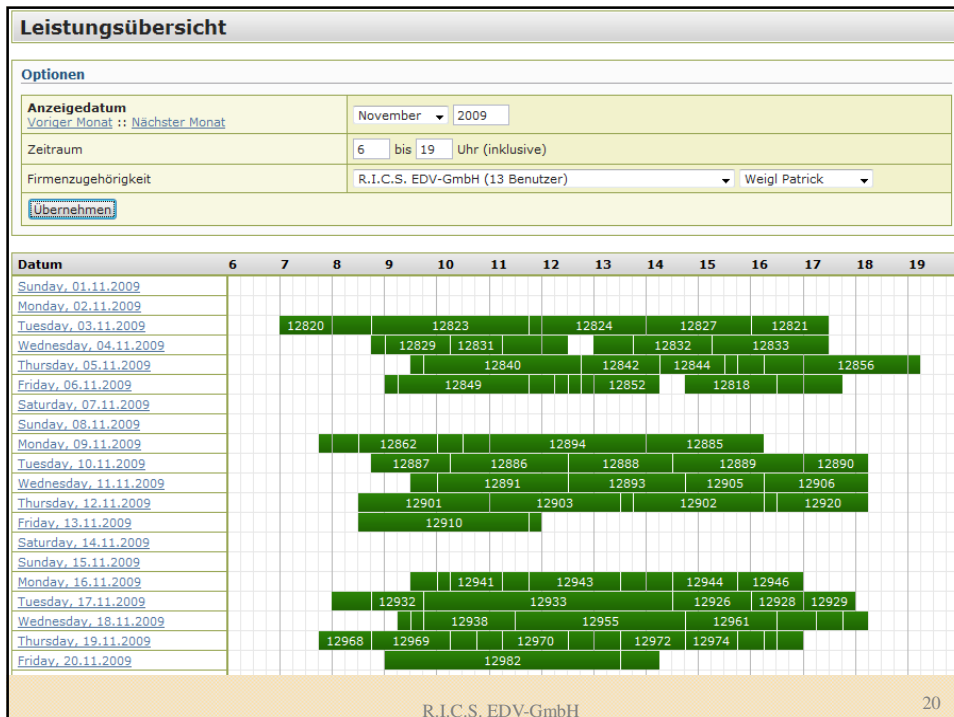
Leistungsübersicht

Optionen

| Anzeigedatum<br>Voriger Monat :: Nächster Monat | November 2009 |
|---|---|
| Zeitraum | 6 bis 19 Uhr (inklusive) |
| Firmenzugehörigkeit | R.I.C.S. EDV-GmbH (13 Benutzer) Weigl Patrick |

Übernehmen

| Datum | 6 | 7 | 8 | 9 | 10 | 11 | 12 | 13 | 14 | 15 | 16 | 17 | 18 | 19 |
|---|---|---|---|---|---|---|---|---|---|---|---|---|---|---|
| Sunday, 01.11.2009 | | | | | | | | | | | | | | |
| Monday, 02.11.2009 | | | | | | | | | | | | | | |
| Tuesday, 03.11.2009 | 12820 12823 12824 12827 12821 | | | | | | | | | | | | | |
| Wednesday, 04.11.2009 | 12829 12831 12832 12833 | | | | | | | | | | | | | |
| Thursday, 05.11.2009 | 12840 12842 12844 12856 | | | | | | | | | | | | | |
| Friday, 06.11.2009 | 12849 12852 12818 | | | | | | | | | | | | | |
| Saturday, 07.11.2009 | | | | | | | | | | | | | | |
| Sunday, 08.11.2009 | | | | | | | | | | | | | | |
| Monday, 09.11.2009 | 12862 12894 12885 | | | | | | | | | | | | | |
| Tuesday, 10.11.2009 | 12887 12886 12888 12889 12890 | | | | | | | | | | | | | |
| Wednesday, 11.11.2009 | 12891 12893 12905 12906 | | | | | | | | | | | | | |
| Thursday, 12.11.2009 | 12901 12903 12902 12920 | | | | | | | | | | | | | |
| Friday, 13.11.2009 | 12910 | | | | | | | | | | | | | |
| Saturday, 14.11.2009 | | | | | | | | | | | | | | |
| Sunday, 15.11.2009 | | | | | | | | | | | | | | |
| Monday, 16.11.2009 | 12941 12943 12944 12946 | | | | | | | | | | | | | |
| Tuesday, 17.11.2009 | 12932 12933 12926 12928 12929 | | | | | | | | | | | | | |
| Wednesday, 18.11.2009 | 12938 12955 12961 | | | | | | | | | | | | | |
| Thursday, 19.11.2009 | 12968 12969 12970 12972 12974 | | | | | | | | | | | | | |
| Friday, 20.11.2009 | 12982 | | | | | | | | | | | | | |

R.I.C.S. EDV-GmbH

20